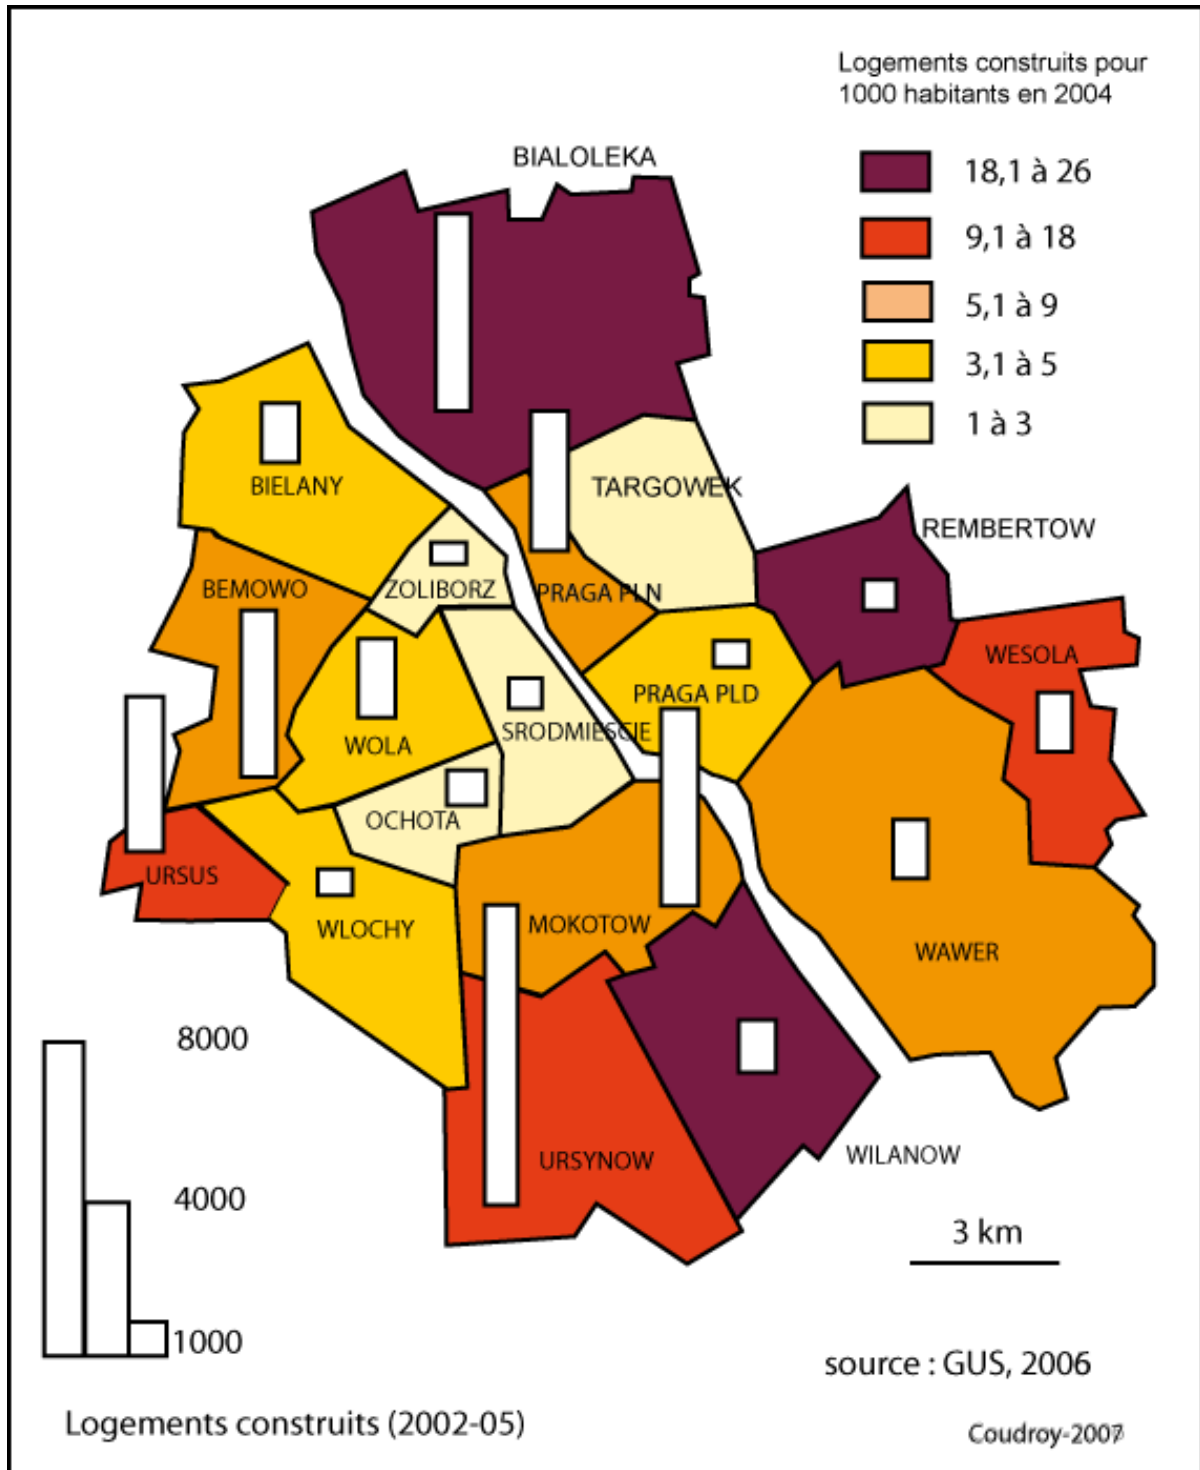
Logements construits pour 1000 habitants en 2004

18,1 à 26
9,1 à 18
5,1 à 9
3,1 à 5
1 à 3

BIALOLEKA
TARGOWEK
REMBERTOW
BIELANY
BEMOWO
ZOLIBORZ
PRAGA PLN
WESOLA
PRAGA PLD
WOLA
SRODMIESCIE
OCHOTA
URSUS
WLOCHY
MOKOTOW
WAWER
URSYNOW
WILANOW

8000
4000
1000

3 km

source : GUS, 2006

Logements construits (2002-05)

Coudroy-2007